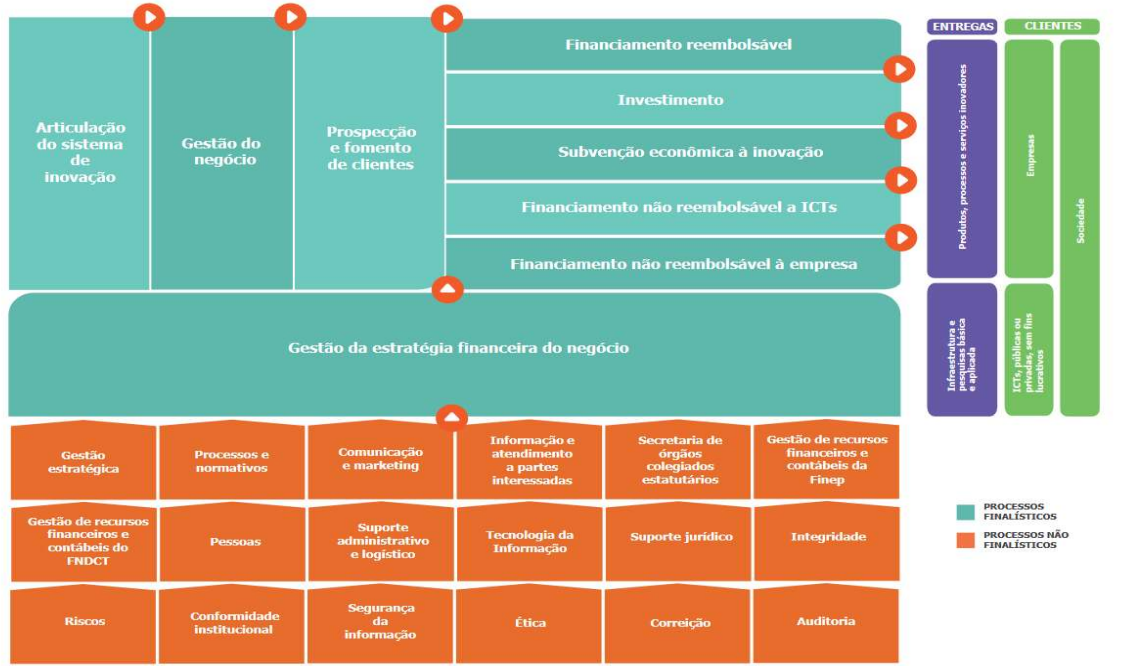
Articulação do sistema de inovação

Gestão do negócio

Prospecção e fomento de clientes

Financiamento reembolsável

Investimento

Subvenção econômica à inovação

Financiamento não reembolsável a ICTs

Financiamento não reembolsável à empresa

ENTREGAS

CLIENTES

Produtos, processos e serviços inovadores

Empresas

Sociedade

Infraestrutura e pesquisas básica e aplicada

ICTs, públicas ou privadas, sem fins lucrativos

Gestão da estratégia financeira do negócio

Gestão estratégica

Processos e normativos

Comunicação e marketing

Informação e atendimento a partes interessadas

Secretaria de órgãos colegiados estatutários

Gestão de recursos financeiros e contábeis da Finep

Gestão de recursos financeiros e contábeis do FNDCT

Pessoas

Suporte administrativo e logístico

Tecnologia da Informação

Suporte jurídico

Integridade

Riscos

Conformidade institucional

Segurança da informação

Ética

Correição

Auditoria

PROCESSOS FINALÍSTICOS

PROCESSOS NÃO FINALÍSTICOS